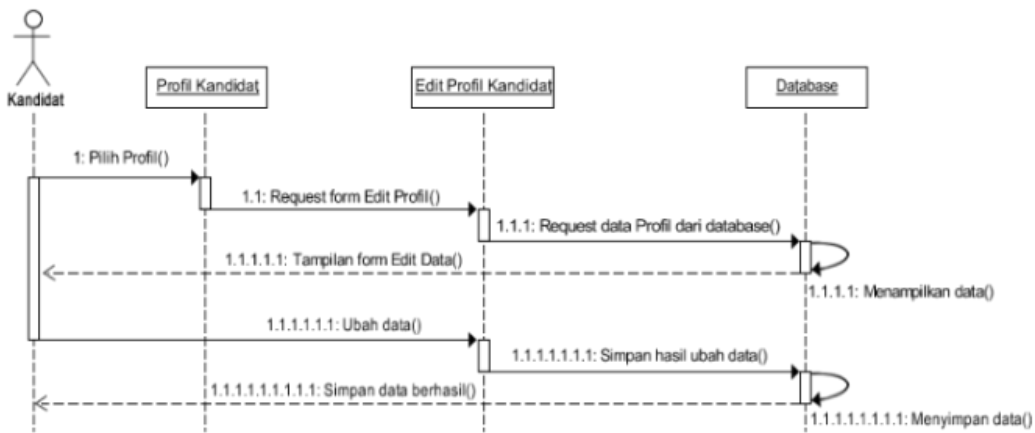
Kandidat

Profil Kandidat

Edit Profil Kandidat

Database

1: Pilih Profil()

1.1: Request form Edit Profil()

1.1.1: Request data Profil dari database()

1.1.1.1.1: Tampilan form Edit Data()

1.1.1.1: Menampilkan data()

1.1.1.1.1.1: Ubah data()

1.1.1.1.1.1.1: Simpan hasil ubah data()

1.1.1.1.1.1.1.1.1: Simpan data berhasil()

1.1.1.1.1.1.1.1: Menyimpan data()